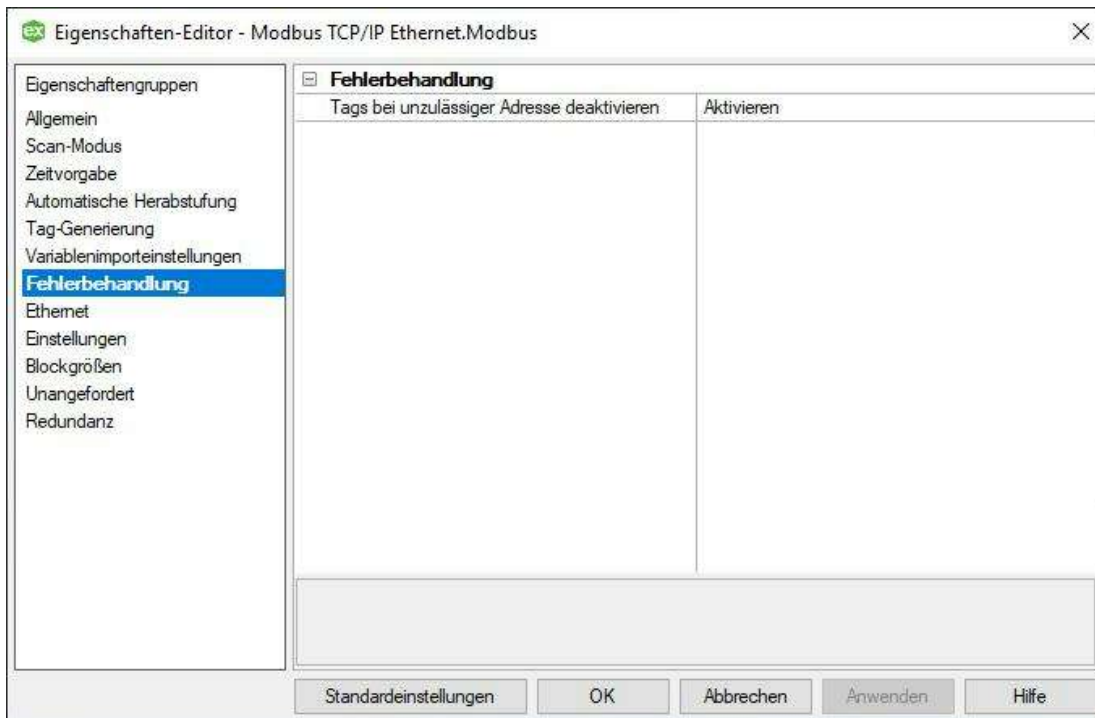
Eigenschaften-Editor - Modbus TCP/IP Ethernet.Modbus

Eigenschaftengruppen
Allgemein
Scan-Modus
Zeitvorgabe
Automatische Herabstufung
Tag-Generierung
Variablenimporteinstellungen
Fehlerbehandlung
Ethernet
Einstellungen
Blockgrößen
Unangefordert
Redundanz

Fehlerbehandlung

| Tags bei unzulässiger Adresse deaktivieren | Aktivieren |
|---|---|

Standardeinstellungen
OK
Abbrechen
Anwenden
Hilfe